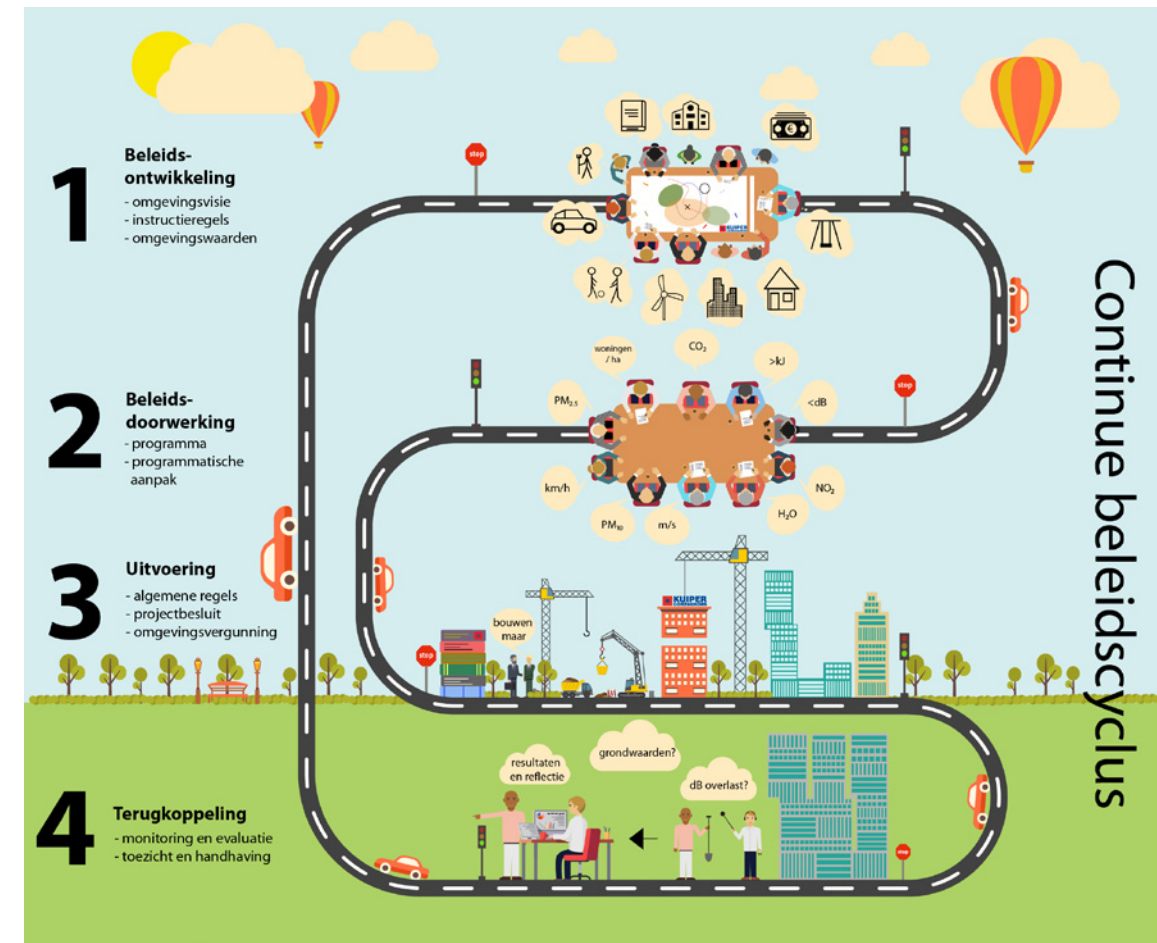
1
Beleidsontwikkeling
- omgevingsvisie
- instructieregels
- omgevingswaarden

2
Beleidsdoorwerking
- programma
- programmatische aanpak

3
Uitvoering
- algemene regels
- projectbesluit
- omgevingsvergunning

4
Terugkoppeling
- monitoring en evaluatie
- toezicht en handhaving

Continue beleidscyclus

stop

KUIPER

woningen / ha

$CO_2$

>kJ

$PM_{2.5}$

<dB

km/h

$NO_2$

$PM_{10}$

m/s

$H_2O$

stop

KUIPER

bouwen maar

stop

resultaten en reflectie

grondwaarden?

dB overlast?

stop